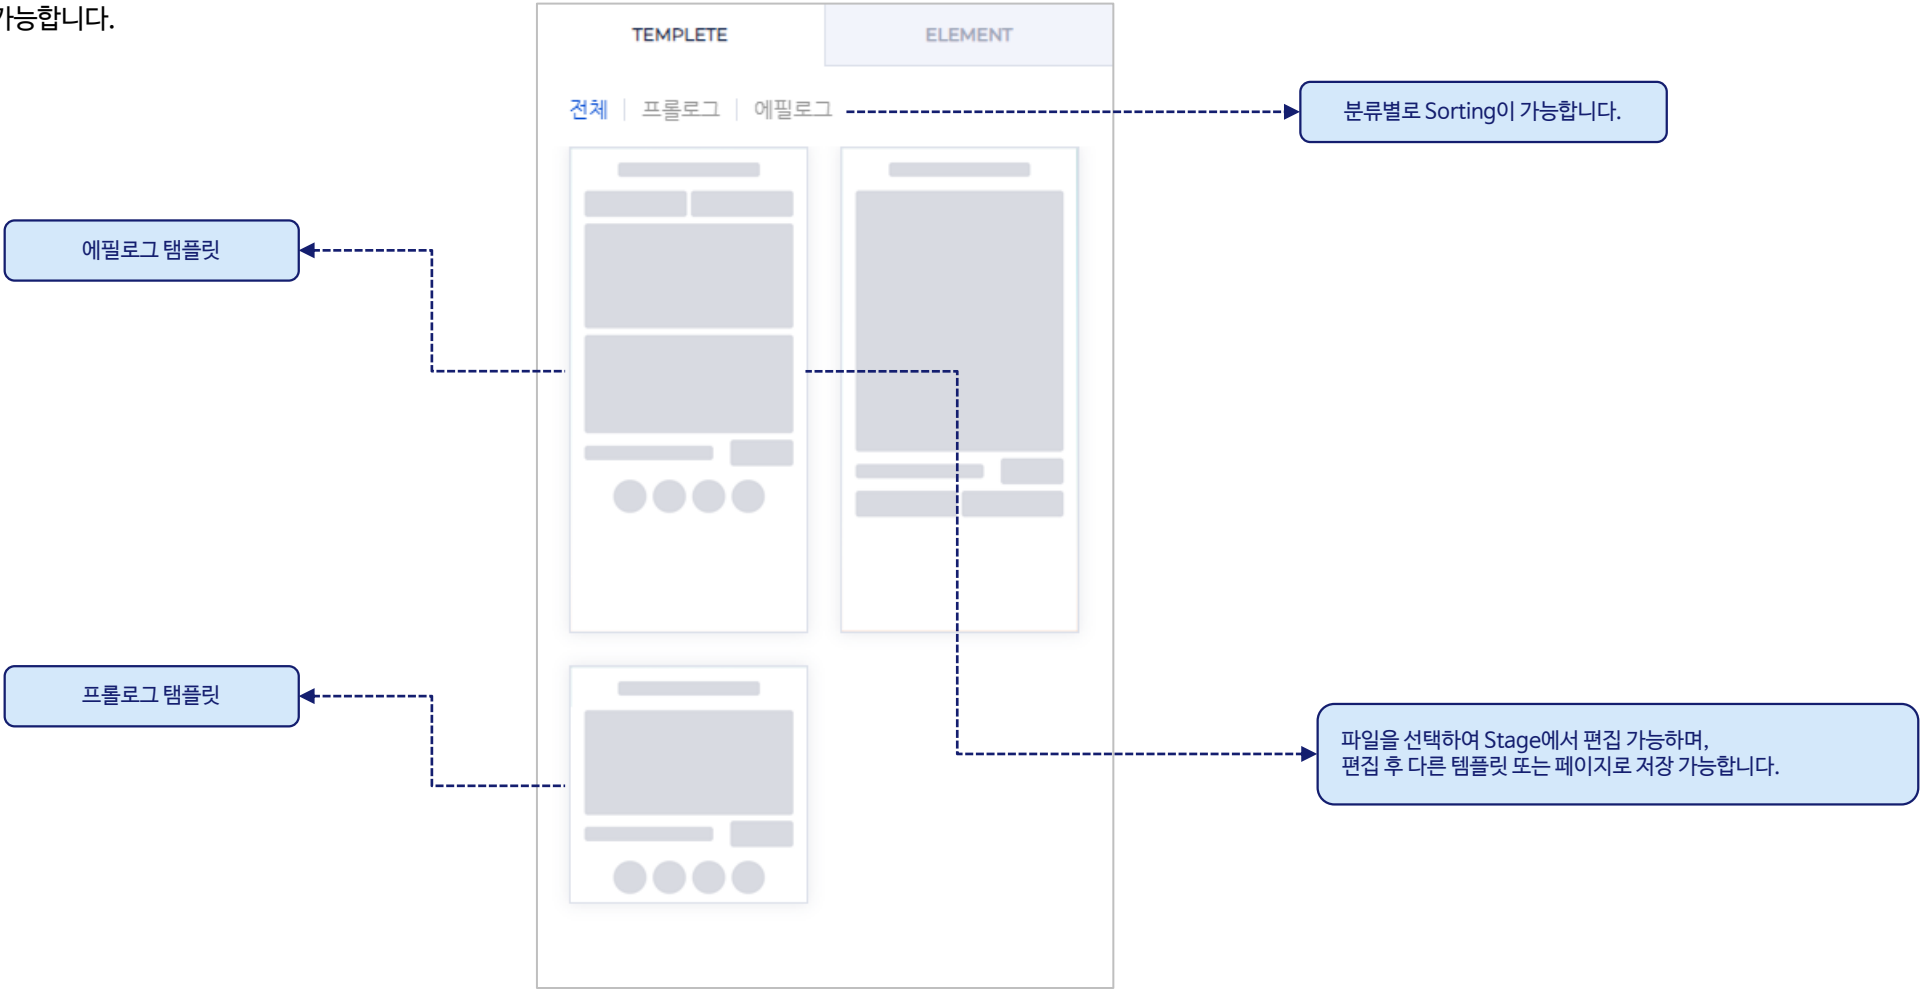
가능합니다.

TEMPLETE

ELEMENT

전체 | 프롤로그 | 에필로그

분류별로 Sorting이 가능합니다.

에필로그 탬플릿

프롤로그 탬플릿

파일을 선택하여 Stage에서 편집 가능하며,
편집 후 다른 템플릿 또는 페이지로 저장 가능합니다.